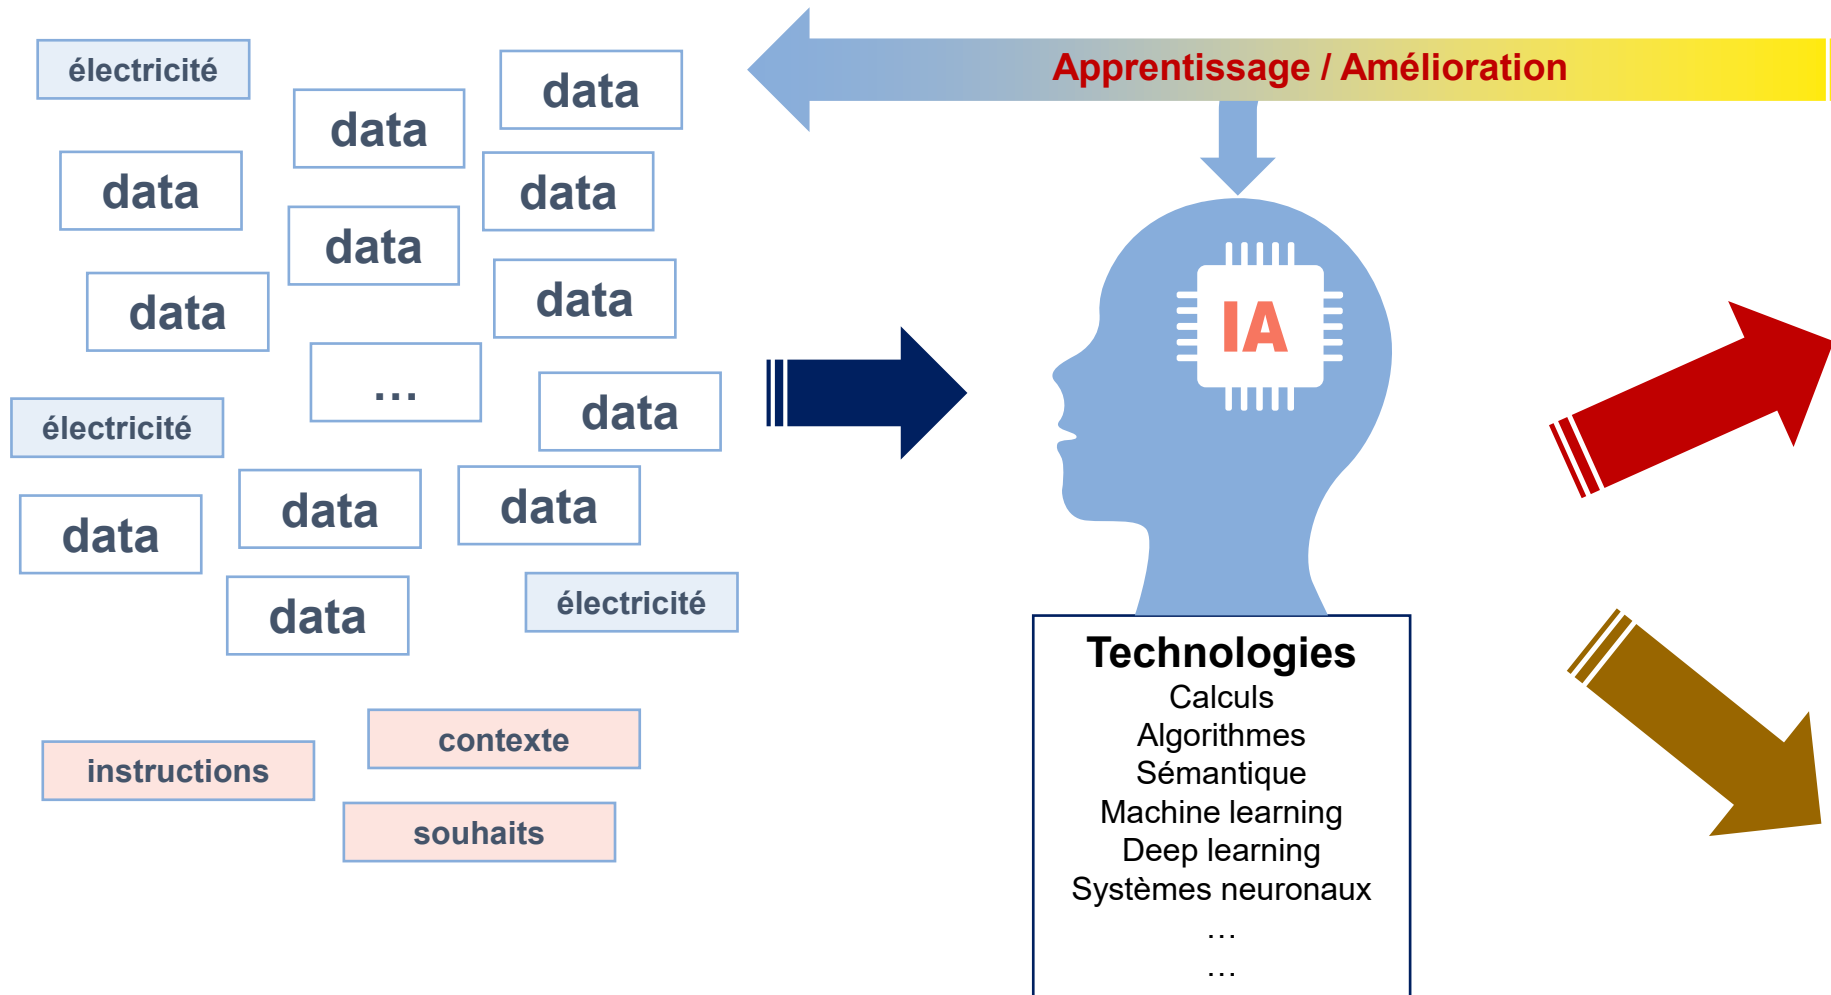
électricité

data

data

data

data

data

data

data

…

électricité

data

data

data

data

data

électricité

contexte

instructions

souhaits

Apprentissage / Amélioration

IA

Technologies
Calculs
Algorithmes
Sémantique
Machine learning
Deep learning
Systèmes neuronaux
…
…